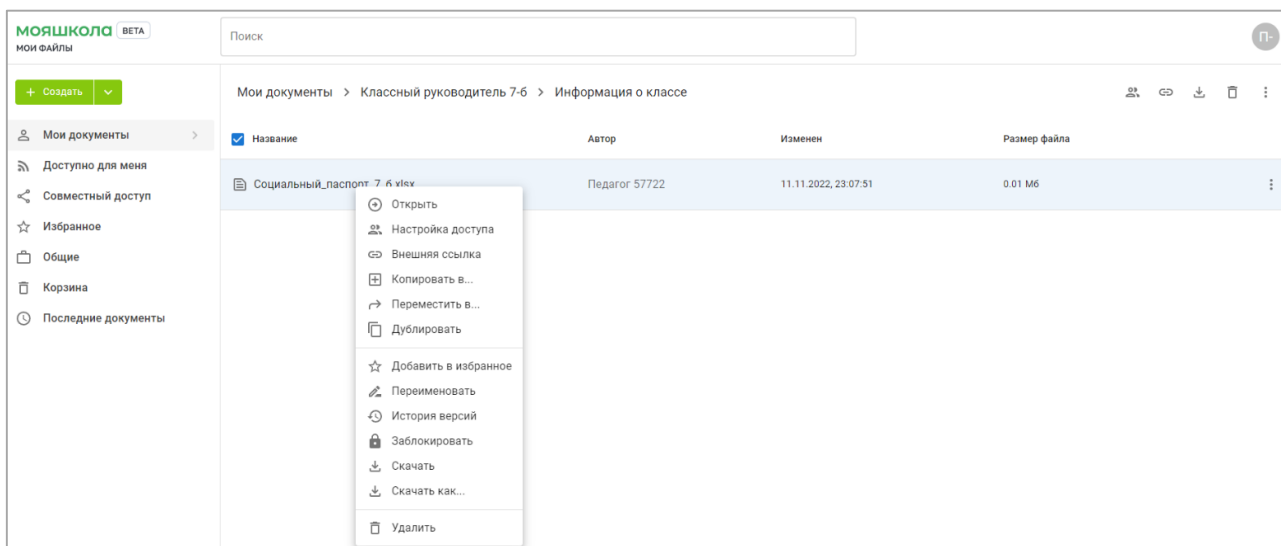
МОЯШКОЛА BETA
МОИ ФАЙЛЫ

Поиск

П-

+ Создать

Мои документы
Доступно для меня
Совместный доступ
Избранное
Общие
Корзина
Последние документы

Мои документы > Классный руководитель 7-б > Информация о классе

| Название | Автор | Изменен | Размер файла |
|---|---|---|---|
| Социальный_паспорт_7-б.xlsx | Педагог 57722 | 11.11.2022, 23:07:51 | 0.01 Мб |

Открыть
Настройка доступа
Внешняя ссылка
Копировать в...
Переместить в...
Дублировать
Добавить в избранное
Переименовать
История версий
Заблокировать
Скачать
Скачать как...
Удалить